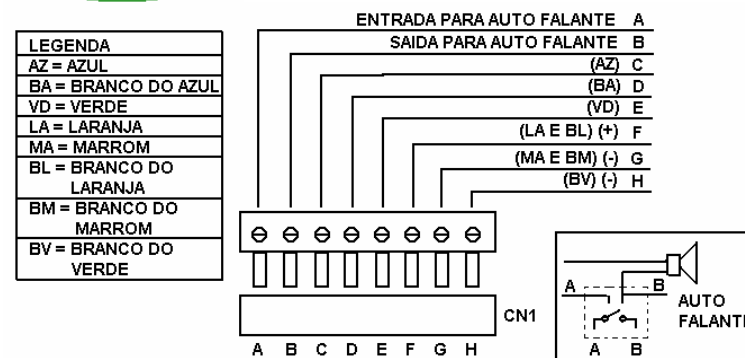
| LEGENDA |
|---|
| AZ = AZUL |
| BA = BRANCO DO AZUL |
| VD = VERDE |
| LA = LARANJA |
| MA = MARROM |
| BL = BRANCO DO LARANJA |
| BM = BRANCO DO MARROM |
| BV = BRANCO DO VERDE |

ENTRADA PARA AUTO FALANTE A
SAIDA PARA AUTO FALANTE B
(AZ) C
(BA) D
(VD) E
(LA E BL) (+) F
(MA E BM) (-) G
(BV) (-) H

CN1

A B C D E F G H

A B
AUTO FALANTE
A B